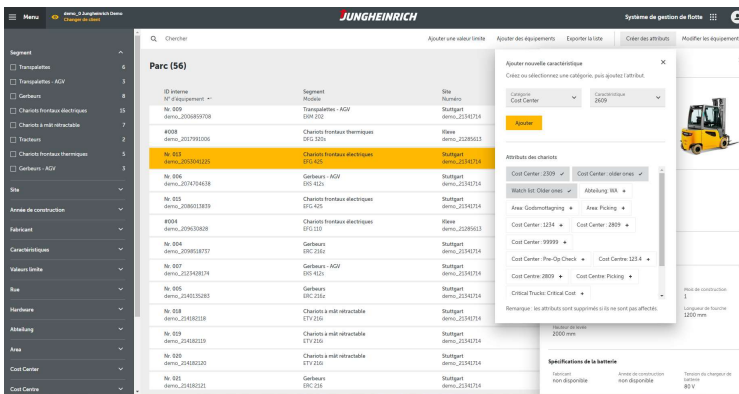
Menu demo_0 Jungheinrich Demo Changer de client

JUNGHEINRICH

Système de gestion de flotte

Segment
Transpalettes 6
Transpalettes - AGV 3
Gerbeurs 8
Chariots frontaux électriques 15
Chariots à mât rétractable 7
Tracteurs 2
Chariots frontaux thermiques 5
Gerbeurs - AGV 3

Site
Année de construction
Fabricant
Caractéristiques
Valeurs limite
Rue
Hardware
Abteilung
Area
Cost Center
Cost Centre

Chercher

Ajouter une valeur limite Ajouter des équipements Exporter la liste Créer des attributs Modifier les équipements

Parc (56)

| ID interne N° d'équipement | Segment Modèle | Site Numéro |
|---|---|---|
| Nr. 009 demo_2006939708 | Transpalettes - AGV EXM 202 | Stuttgart demo_21341714 |
| #008 demo_2017991006 | Chariots frontaux thermiques DFG 320s | Kleve demo_21285613 |
| Nr. 013 demo_2053041225 | Chariots frontaux électriques EFG 425 | Stuttgart demo_21341714 |
| Nr. 006 demo_2074704638 | Gerbeurs - AGV EKS 412s | Stuttgart demo_21341714 |
| Nr. 015 demo_2080013839 | Chariots frontaux électriques EFG 425 | Stuttgart demo_21341714 |
| #004 demo_209630828 | Chariots frontaux électriques EFG 110 | Kleve demo_21285613 |
| Nr. 004 demo_2098518737 | Gerbeurs ERC 216z | Stuttgart demo_21341714 |
| Nr. 007 demo_2123428174 | Gerbeurs - AGV EKS 412s | Stuttgart demo_21341714 |
| Nr. 005 demo_2140135283 | Gerbeurs ERC 216z | Stuttgart demo_21341714 |
| Nr. 018 demo_214182118 | Chariots à mât rétractable ETV 216i | Stuttgart demo_21341714 |
| Nr. 019 demo_214182119 | Chariots à mât rétractable ETV 216i | Stuttgart demo_21341714 |
| Nr. 020 demo_214182120 | Chariots à mât rétractable ETV 216i | Stuttgart demo_21341714 |
| Nr. 021 demo_214182121 | Gerbeurs ERC 216 | Stuttgart demo_21341714 |

Ajouter nouvelle caractéristique
Créez ou sélectionnez une catégorie, puis ajoutez l'attribut.

Catégorie Cost Center
Caractéristique 2609

Ajouter

Attributs des chariots
Cost Center : 2309 ✓ Cost Center : older ones ✓
Watch list: Older ones ✓ Abteilung: WA +
Area: Godsmottagning + Area: Picking +
Cost Center : 1234 + Cost Center : 2809 +
Cost Center : 99999 +
Cost Center : Pre-Op Check + Cost Centre: 123.4 +
Cost Centre: 2809 + Cost Centre: Picking +
Critical Trucks: Critical Cost +

Remarque : les attributs sont supprimés si ils ne sont pas affectés.

Mois de construction 1
Longueur de fourche 1200 mm
Hauteur de levée 2000 mm

Spécifications de la batterie
Fabricant non disponible
Année de construction non disponible
Tension du chargeur de batterie 80 V